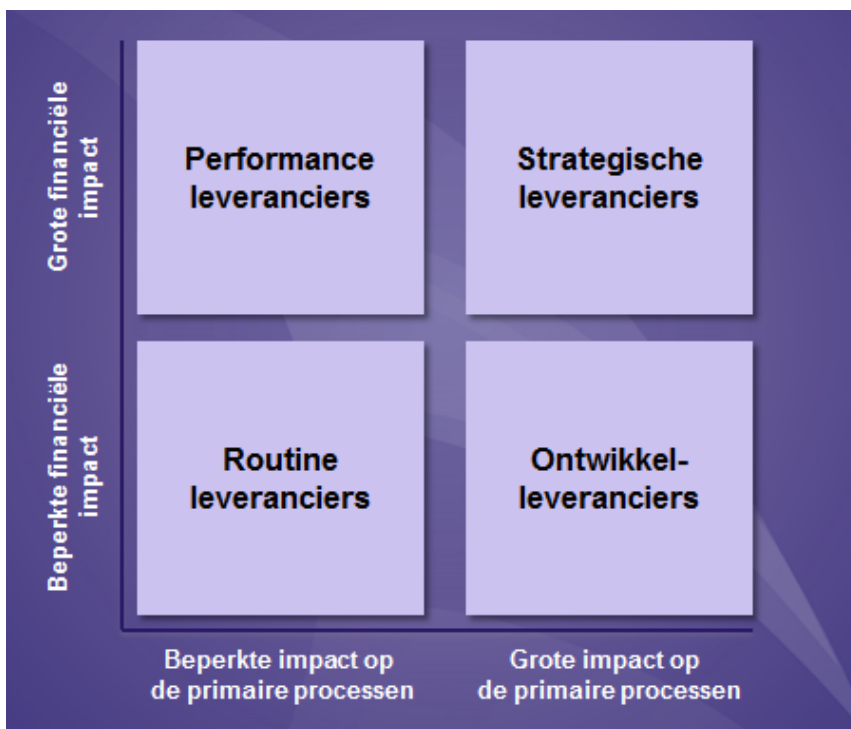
Grote financiële impact

Performance leveranciers

Strategische leveranciers

Beperkte financiële impact

Routine leveranciers

Ontwikkel-leveranciers

Beperkte impact op de primaire processen

Grote impact op de primaire processen